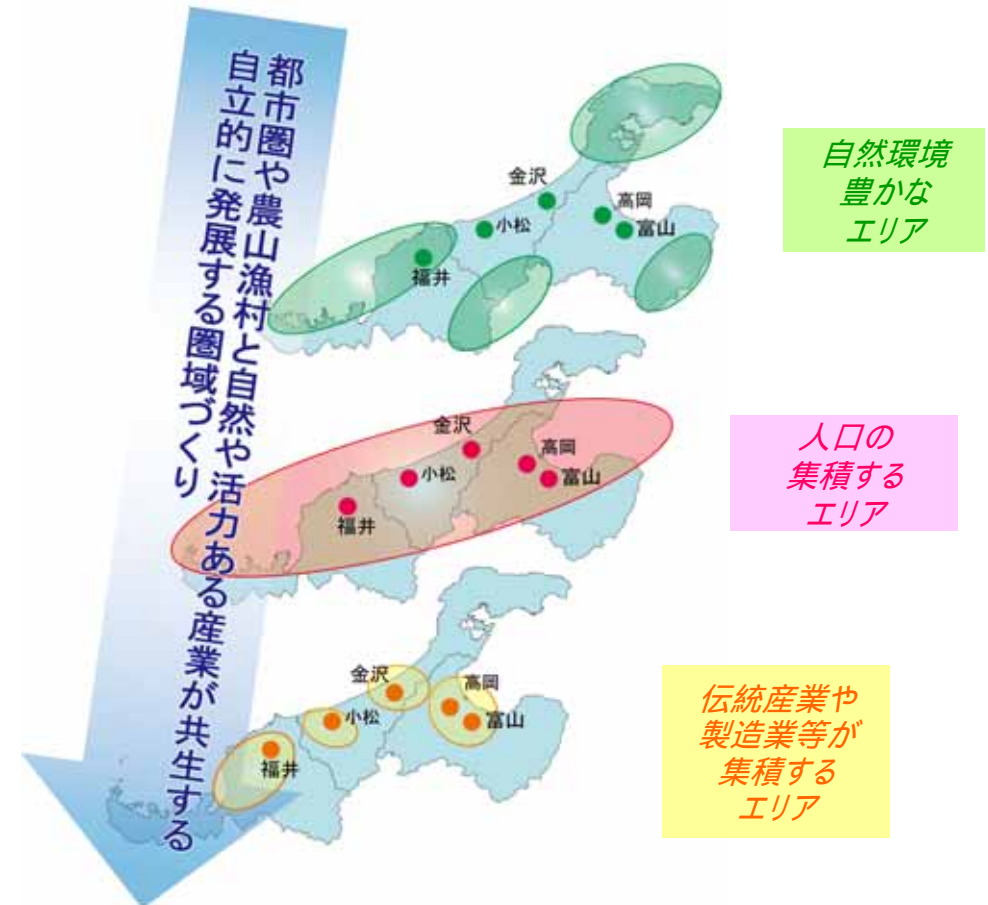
都市圏や農山漁村と自然や活力ある産業が共生する
自立的に発展する圏域づくり

金沢
高岡
小松
富山
福井

自然環境
豊かな
エリア

金沢
高岡
小松
富山
福井

人口の
集積する
エリア

金沢
高岡
小松
富山
福井

伝統産業や
製造業等が
集積する
エリア